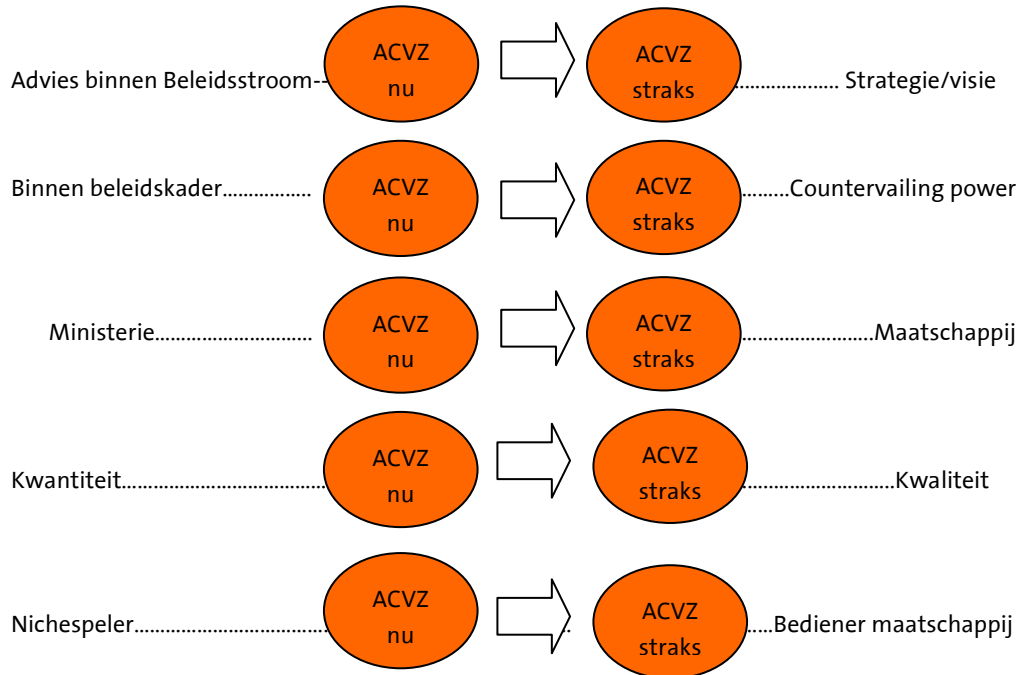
Advies binnen Beleidsstroom-- ACVZ nu ACVZ straks .................. Strategie/visie

Binnen beleidskader................. ACVZ nu ACVZ straks .........Countervailing power

Ministerie............................. ACVZ nu ACVZ straks .........................Maatschappij

Kwantiteit.................................... ACVZ nu ACVZ straks ...........................Kwaliteit

Nichespeler.................................. ACVZ nu ACVZ straks ....Bediener maatschappij